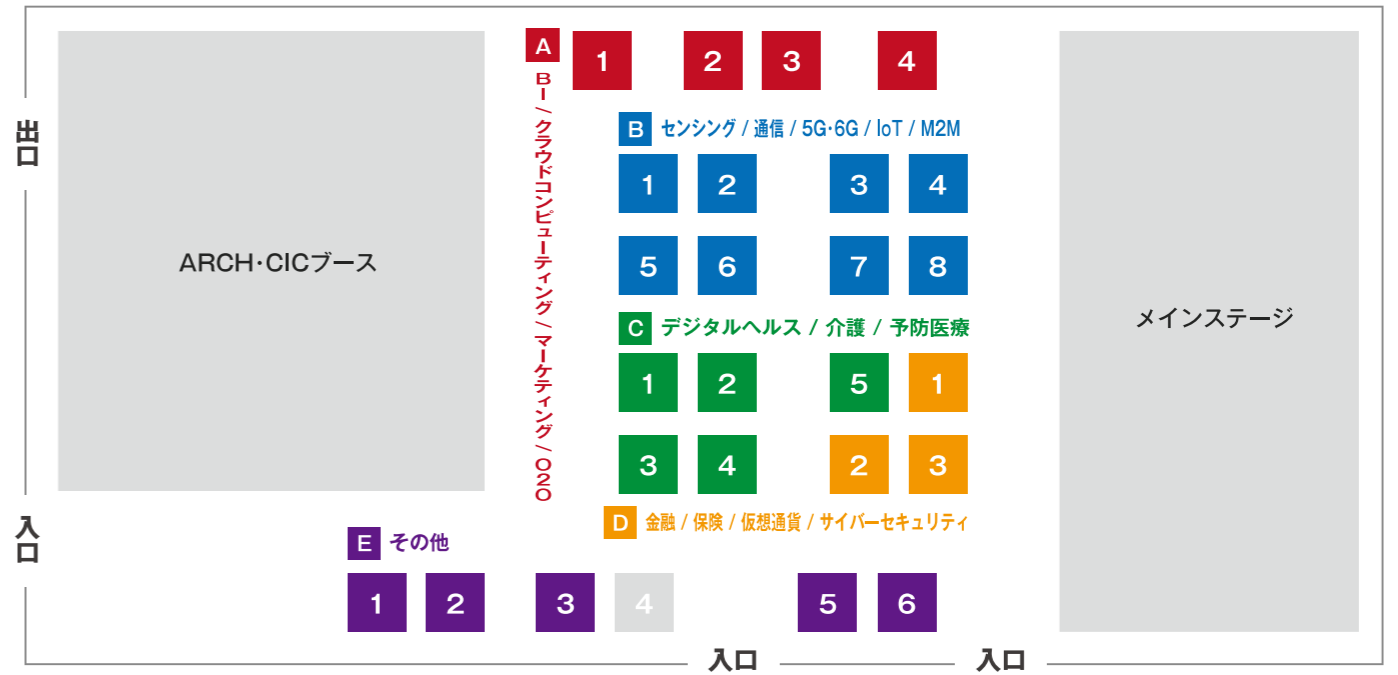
出口

入口

ARCH・CICブース

A

BI / クラウドコンピューティング / マーケティング / O2O

1 2 3 4

B センシング / 通信 / 5G・6G / IoT / M2M

1 2 3 4

5 6 7 8

C デジタルヘルス / 介護 / 予防医療

1 2 5 1

3 4 2 3

D 金融 / 保険 / 仮想通貨 / サイバーセキュリティ

E その他

1 2 3 4 5 6

メインステージ

入口 入口